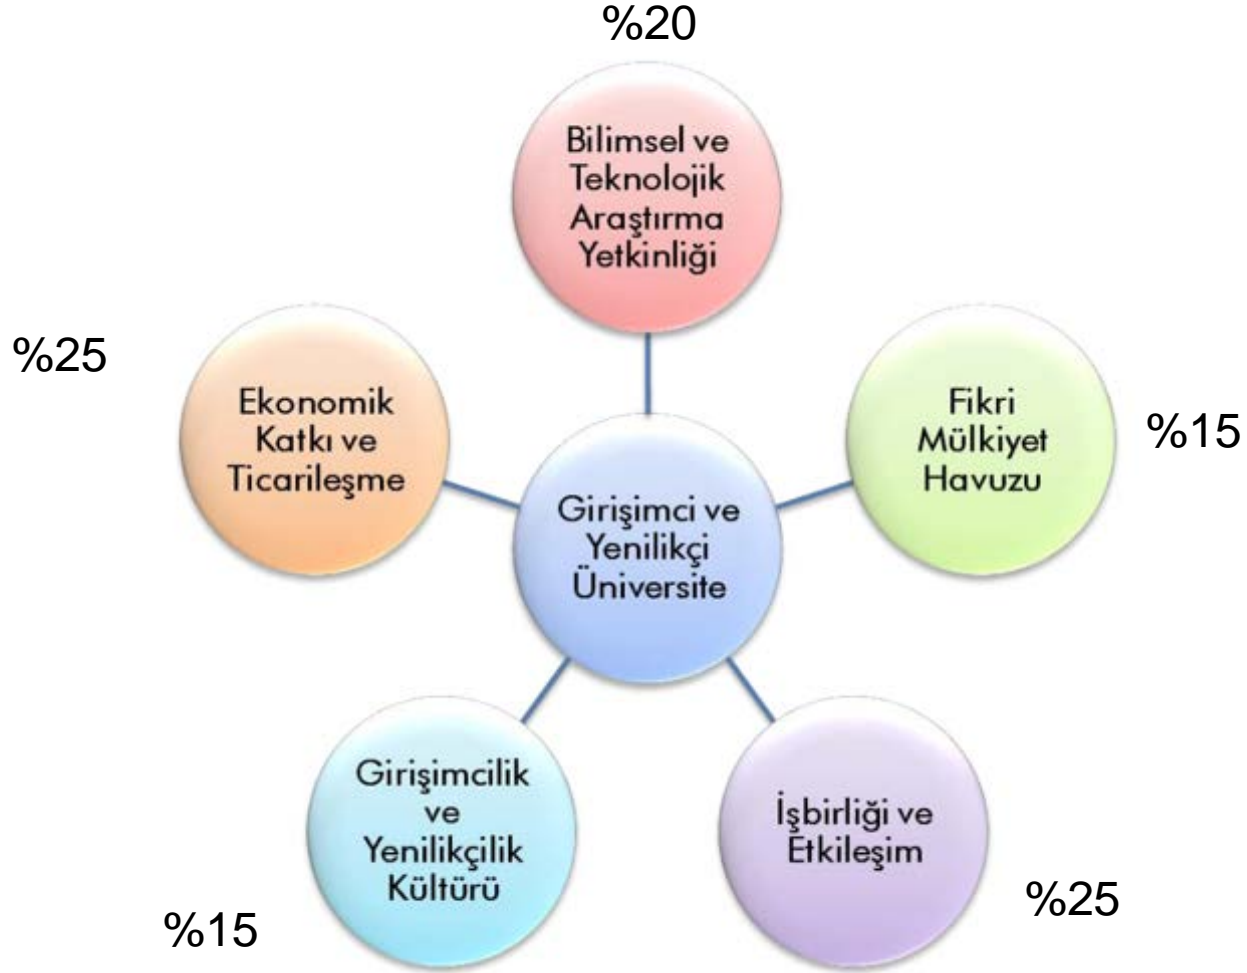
%20

Bilimsel ve Teknolojik Araştırma Yetkinliği

%25

Ekonomik Katkı ve Ticarileşme

Fikri Mülkiyet Havuzu

%15

Girişimci ve Yenilikçi Üniversite

Girişimcilik ve Yenilikçilik Kültürü

İşbirliği ve Etkileşim

%25

%15